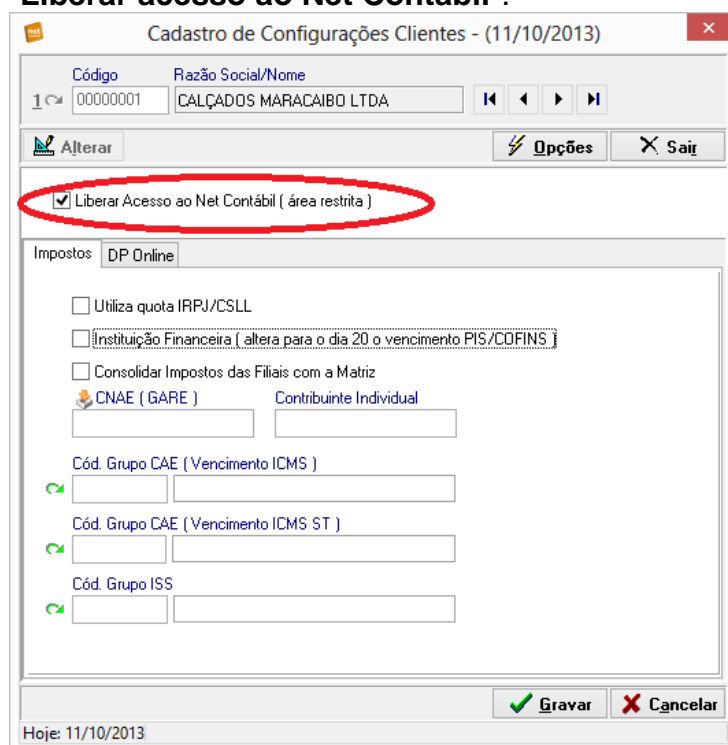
Cadastro de Configurações Clientes - (11/10/2013)

Código
Razão Social/Nome
1 00000001 CALÇADOS MARACAIBO LTDA

Alterar
Opções
Sair

Liberar Acesso ao Net Contábil ( área restrita )

Impostos
DP Online

Utiliza quota IRPJ/CSLL
Instituição Financeira ( altera para o dia 20 o vencimento PIS/COFINS )
Consolidar Impostos das Filiais com a Matriz
CNAE ( GARE )
Contribuinte Individual
Cód. Grupo CAE ( Vencimento ICMS )
Cód. Grupo CAE ( Vencimento ICMS ST )
Cód. Grupo ISS

Gravar
Cancelar

Hoje: 11/10/2013